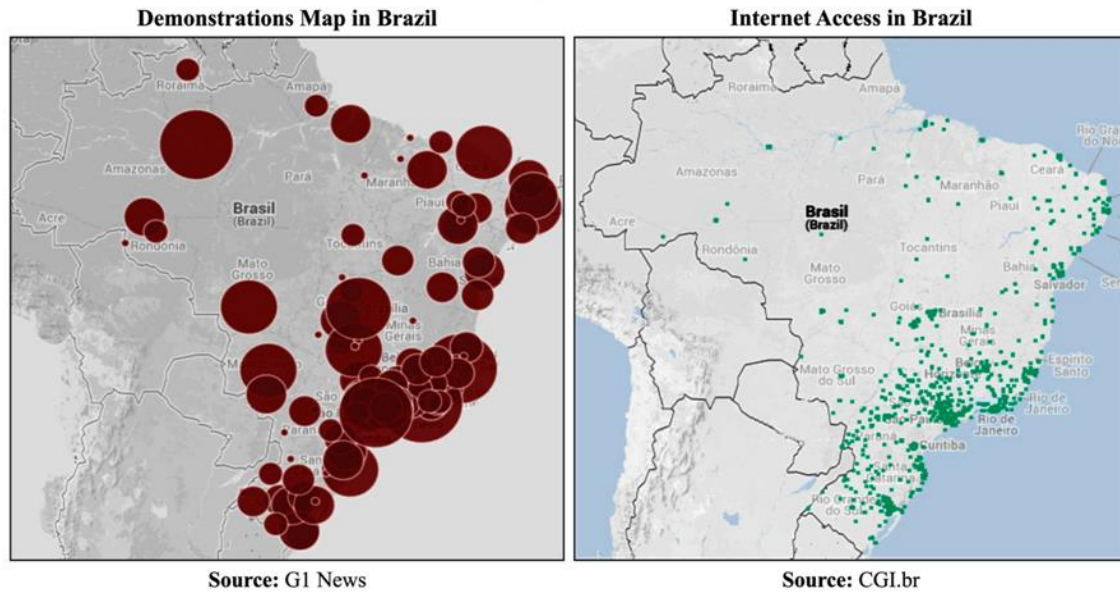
Demonstrations Map in Brazil

Roraima
Amapá
Amazonas
Pará
Maranhão
Brasil
(Brazil)
Acre
Piauí
Rondônia
Tocantins
Bahia
Mato
Grosso
Minas
Gerais

Source: G1 News

Internet Access in Brazil

Roraima
Amapá
Rio Grande do Norte
Amazonas
Pará
Maranhão
Ceará
Piauí
Brasil
(Brazil)
Acre
Rondônia
Tocantins
Mato
Grosso
Bahia
Salvador
Goiás
Brasília
Minas
Gerais
Mato Grosso
do Sul
Espírito
Santo
Rio de
Janeiro
Rio de
Janeiro
Curitiba
Santa
Catarina
Rio Grande
do Sul

Source: CGI.br